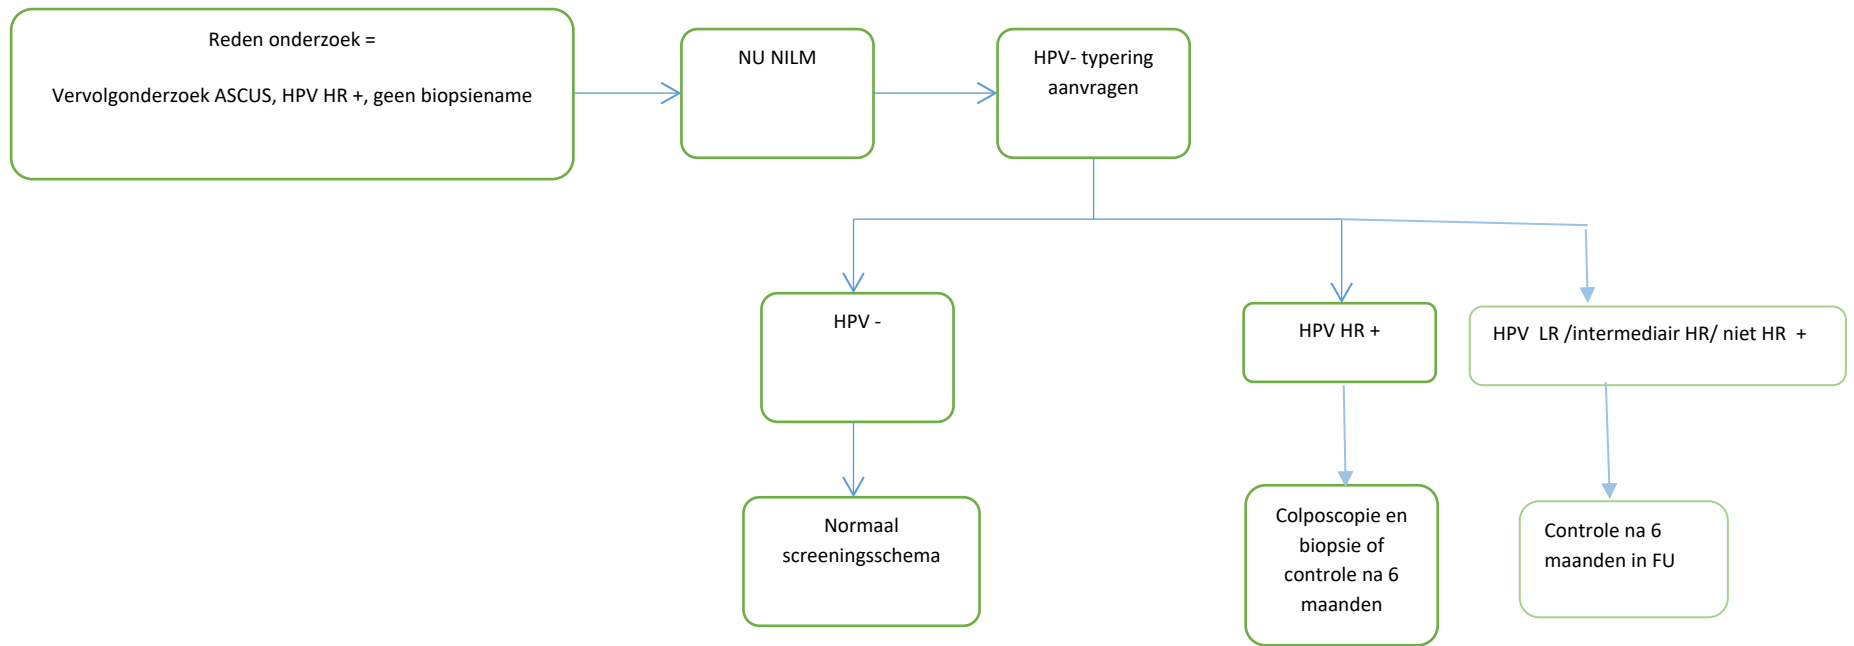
Reden onderzoek =

Vervolgonderzoek ASCUS, HPV HR +, geen biopsiename

NU NILM

HPV- typering aanvragen

HPV -

HPV HR +

HPV LR /intermediair HR/ niet HR +

Normaal screeningsschema

Colposcopie en biopsie of controle na 6 maanden

Controle na 6 maanden in FU